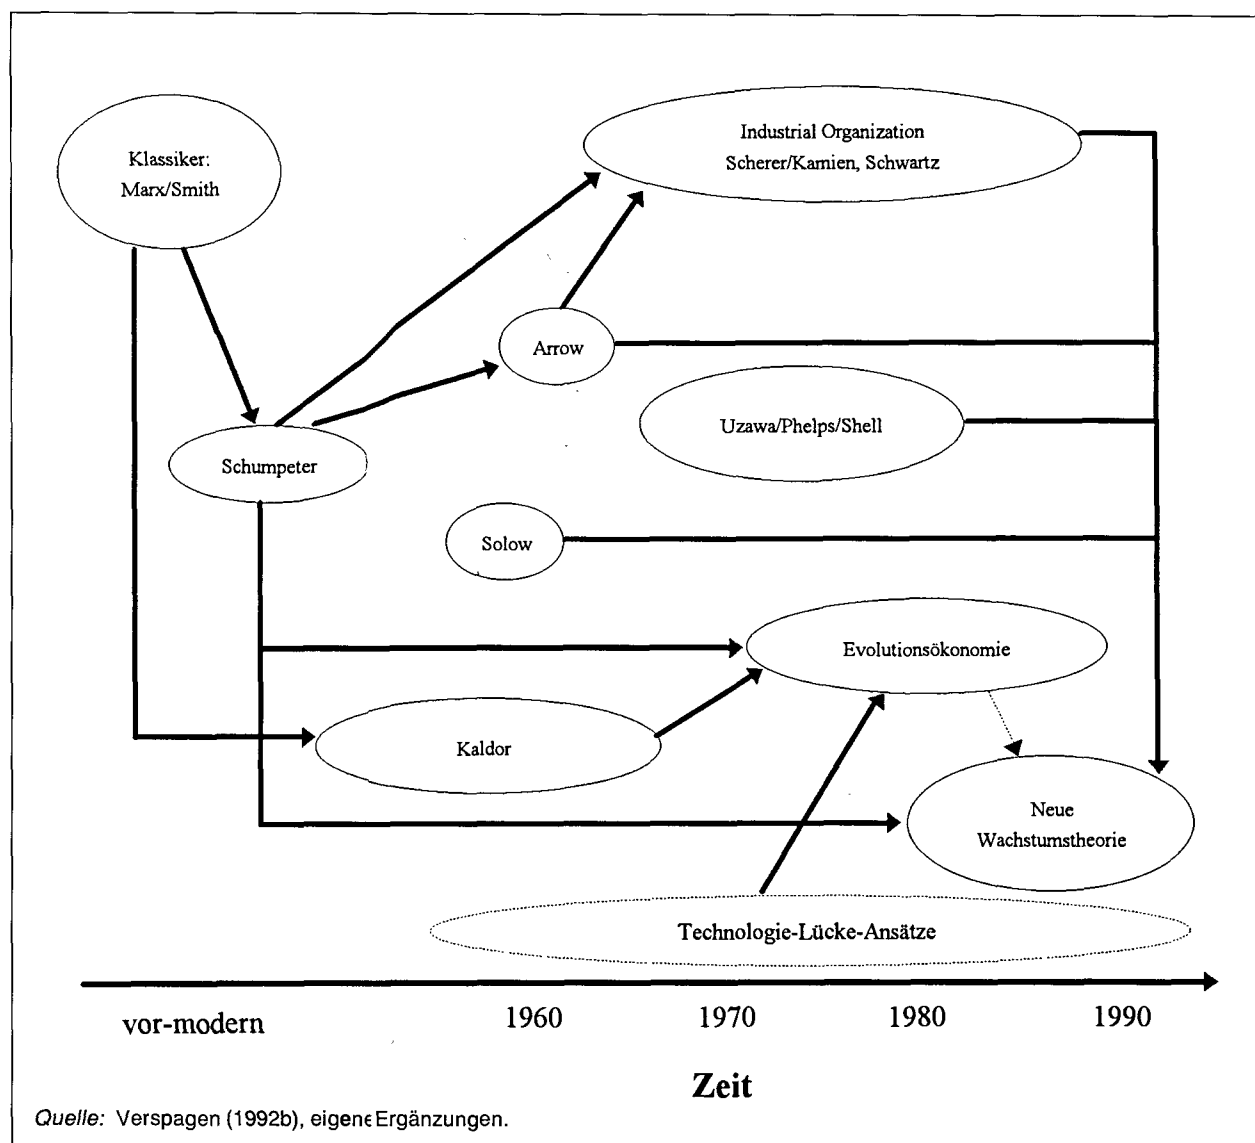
Klassiker: Marx/Smith

Industrial Organization
Scherer/Kamien, Schwartz

Arrow

Uzawa/Phelps/Shell

Schumpeter

Solow

Evolutionsökonomie

Kaldor

Neue Wachstumstheorie

Technologie-Lücke-Ansätze

vor-modern

1960

1970

1980

1990

Zeit

Quelle: Verspagen (1992b), eigene Ergänzungen.